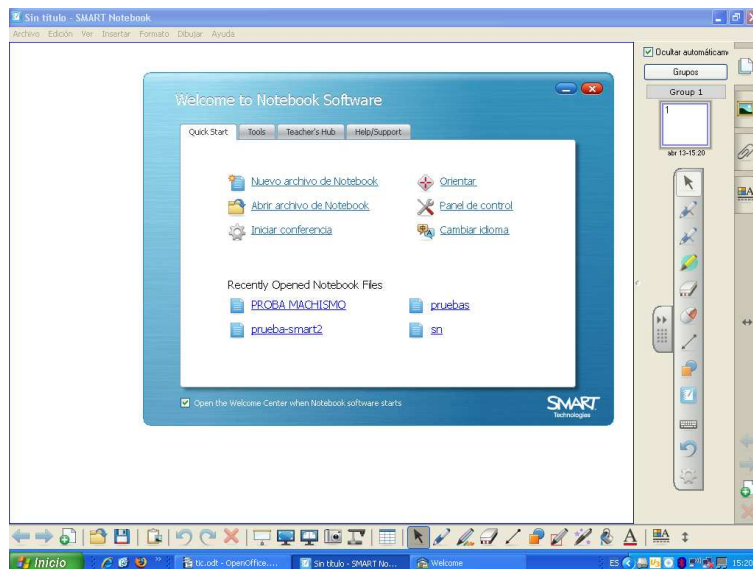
Sin título - SMART Notebook

Archivo Edición Ver Insertar Formato Dibujar Ayuda

Welcome to Notebook Software

Quick Start Tools Teacher's Hub Help/Support

Nuevo archivo de Notebook
Abrir archivo de Notebook
Iniciar conferencia
Orientar
Panel de control
Cambiar idioma

Recently Opened Notebook Files

PROBA MACHISMO
prueba-smart2
pruebas
sn

Open the Welcome Center when Notebook software starts

SMART Technologies

Ocultar automáticam

Grupos

Group 1

1

abr 13-15:20

Inicio

tic.odt - OpenOffice....

Sin título - SMART No...

Welcome

ES

15:28